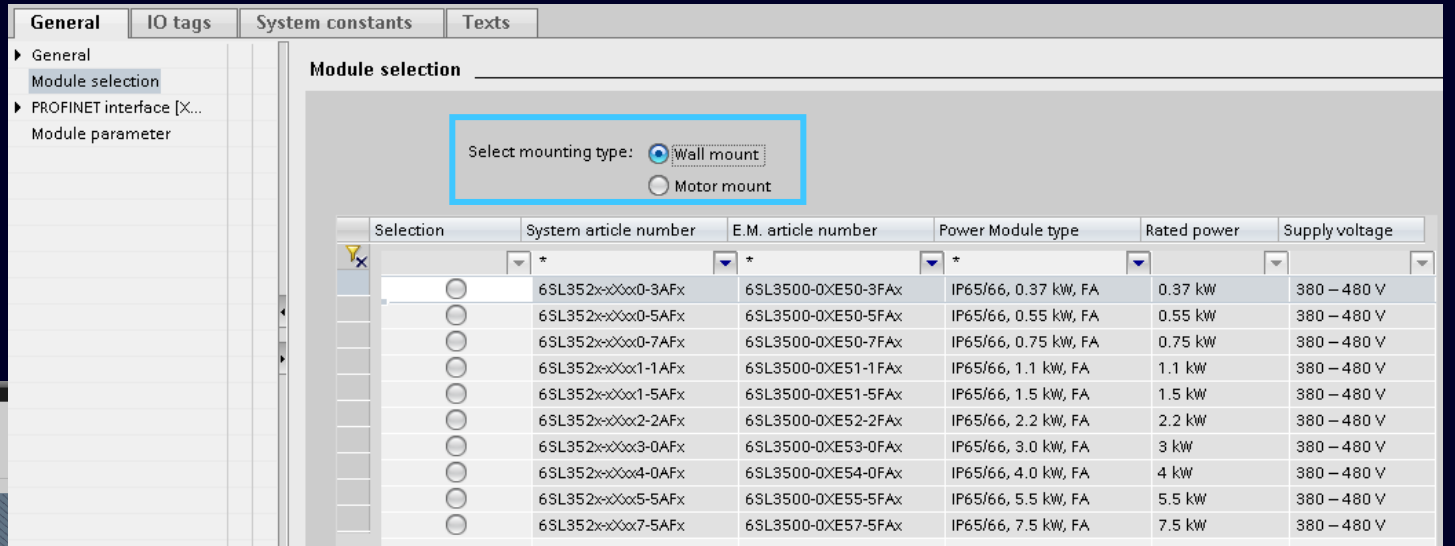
General | IO tags | System constants | Texts

General
Module selection
PROFINET interface [X...
Module parameter

Module selection

Select mounting type: Wall mount
Motor mount

| Selection | System article number | E.M. article number | Power Module type | Rated power | Supply voltage |
|---|---|---|---|---|---|
| | * | * | * | | |
| | 6SL352x-xXxx0-3AFx | 6SL3500-0XE50-3FAx | IP65/66, 0.37 kW, FA | 0.37 kW | 380 – 480 V |
| | 6SL352x-xXxx0-5AFx | 6SL3500-0XE50-5FAx | IP65/66, 0.55 kW, FA | 0.55 kW | 380 – 480 V |
| | 6SL352x-xXxx0-7AFx | 6SL3500-0XE50-7FAx | IP65/66, 0.75 kW, FA | 0.75 kW | 380 – 480 V |
| | 6SL352x-xXxx1-1AFx | 6SL3500-0XE51-1FAx | IP65/66, 1.1 kW, FA | 1.1 kW | 380 – 480 V |
| | 6SL352x-xXxx1-5AFx | 6SL3500-0XE51-5FAx | IP65/66, 1.5 kW, FA | 1.5 kW | 380 – 480 V |
| | 6SL352x-xXxx2-2AFx | 6SL3500-0XE52-2FAx | IP65/66, 2.2 kW, FA | 2.2 kW | 380 – 480 V |
| | 6SL352x-xXxx3-0AFx | 6SL3500-0XE53-0FAx | IP65/66, 3.0 kW, FA | 3 kW | 380 – 480 V |
| | 6SL352x-xXxx4-0AFx | 6SL3500-0XE54-0FAx | IP65/66, 4.0 kW, FA | 4 kW | 380 – 480 V |
| | 6SL352x-xXxx5-5AFx | 6SL3500-0XE55-5FAx | IP65/66, 5.5 kW, FA | 5.5 kW | 380 – 480 V |
| | 6SL352x-xXxx7-5AFx | 6SL3500-0XE57-5FAx | IP65/66, 7.5 kW, FA | 7.5 kW | 380 – 480 V |